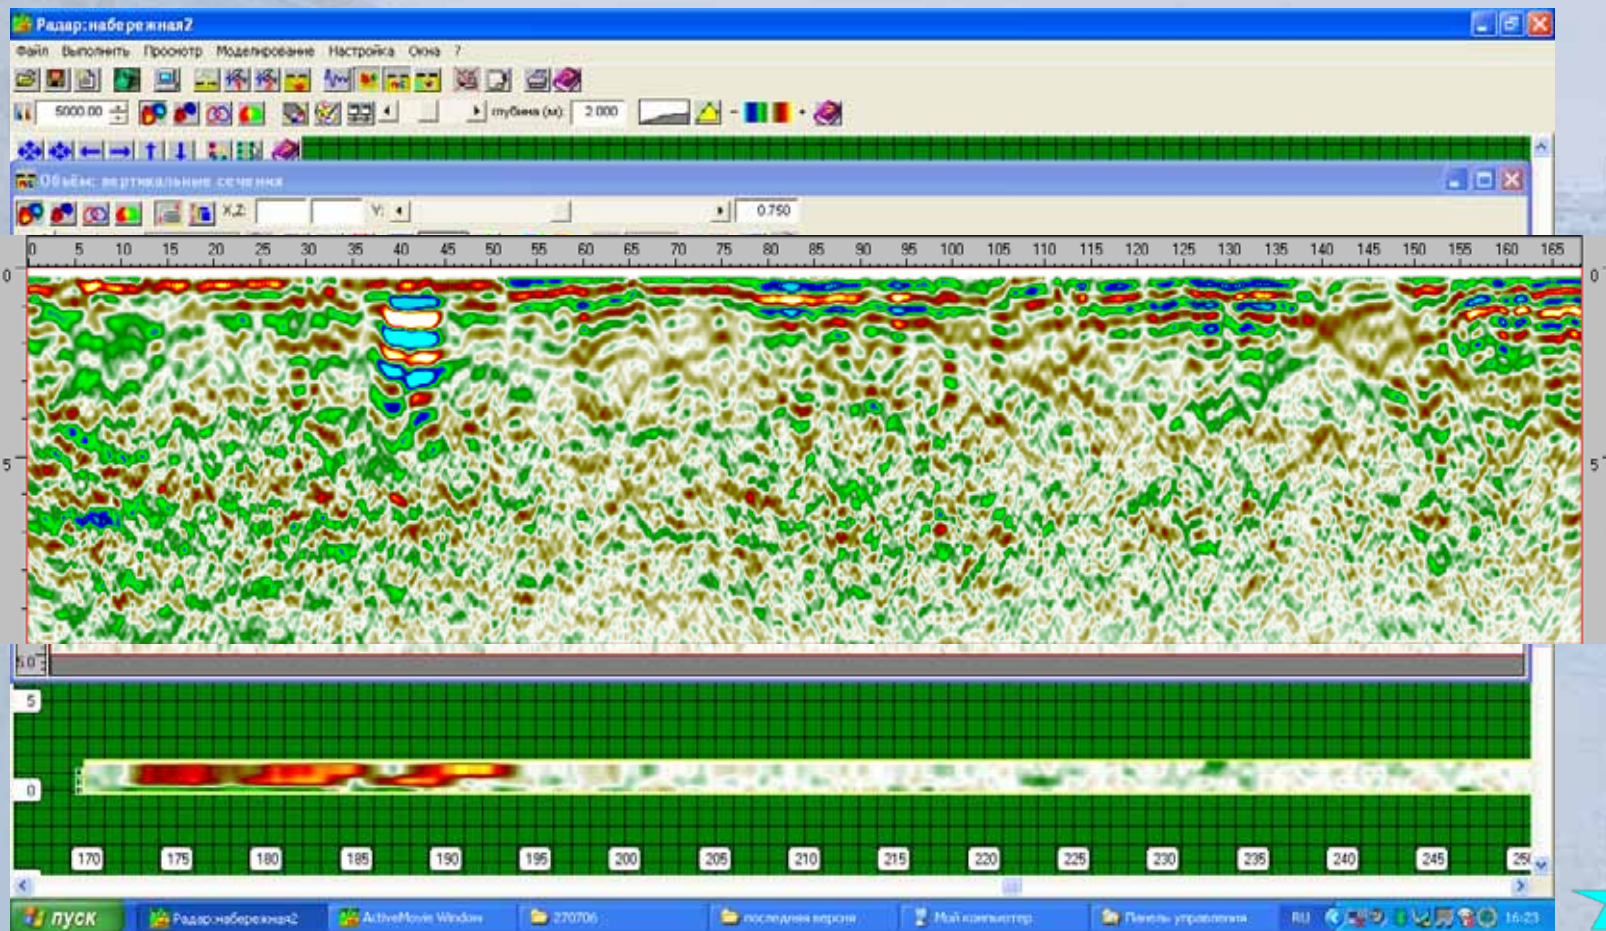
Радар:набережная2

Файл Выполнить Просмотр Моделирование Настройка Окна ?

5000.00 глубина (м): 2.000

Объём: вертикальные сечения

X,Z: Y: 0.750

0 5 10 15 20 25 30 35 40 45 50 55 60 65 70 75 80 85 90 95 100 105 110 115 120 125 130 135 140 145 150 155 160 165

0 0

5 5

5.0

5

0

170 175 180 185 190 195 200 205 210 215 220 225 230 235 240 245 25

пуск Радар:набережная2 ActiveMovie Window 270706 последняя версия Мой компьютер Панель управления RU 16:23